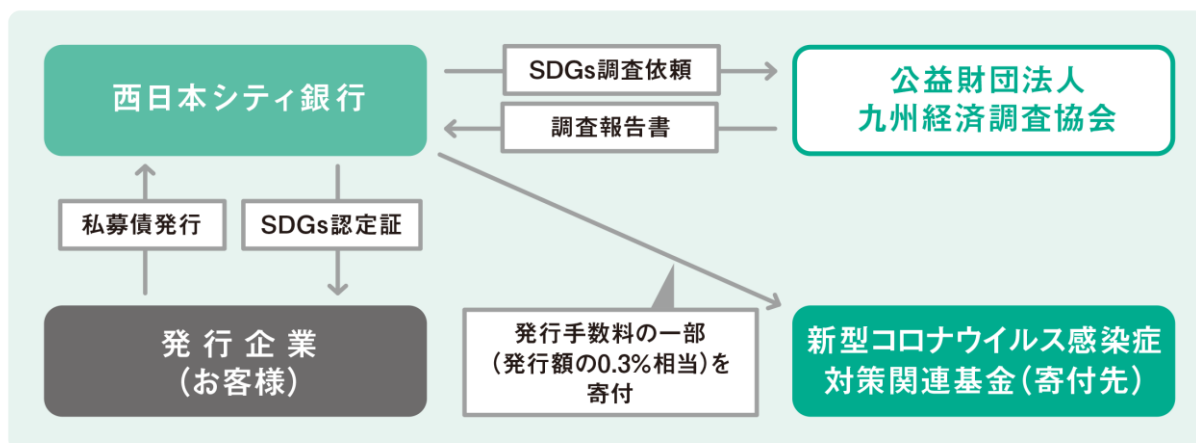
西日本シティ銀行

SDGs調査依頼

調査報告書

公益財団法人
九州経済調査協会

私募債発行

SDGs認定証

発行企業
（お客様）

発行手数料の一部
（発行額の0.3%相当）を
寄付

新型コロナウイルス感染症
対策関連基金（寄付先）